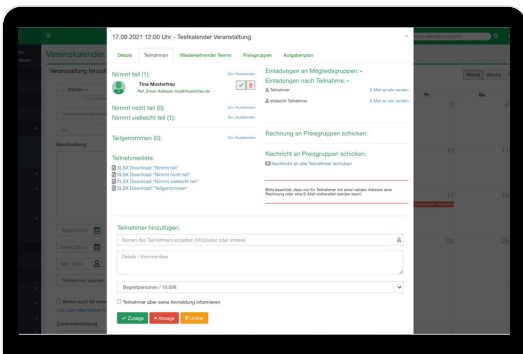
17.09.2021 12:00 Uhr - Testkalender Veranstaltung

Details Teilnehmer Wiederkehrender Termin Preisgruppen Aufgabenplan

Nimmt teil (1): Ein-/Ausblenden

Tina Musterfrau
Ref. Email-Adresse: tina@musterfrau.de

Nimmt nicht teil (0): Ein-/Ausblenden
Nimmt vielleicht teil (1): Ein-/Ausblenden

Teilgenommen (0): Ein-/Ausblenden

Teilnehmerliste:
XLSX Download "Nimmt teil"
XLSX Download "Nimmt nicht teil"
XLSX Download "Nimmt vielleicht teil"
XLSX Download "Teilgenommen"

Einladungen an Mitgliedsgruppen: -
Einladungen nach Teilnahme: -
Teilnehmer E-Mail an alle senden
Vielleicht-Teilnehmer E-Mail an alle senden

Rechnung an Preisgruppen schicken:

Nachricht an Preisgruppen schicken:
Nachricht an alle Teilnehmer schicken

Bitte beachten, dass nur für Teilnehmer mit einer validen Adresse eine Rechnung oder eine E-Mail vorbereitet werden kann!

Teilnehmer hinzufügen:
Namen des Teilnehmers eingeben (Mitglieder oder andere)
Details / Kommentare
Begleitpersonen / 15,00€
Teilnehmer über seine Anmeldung informieren
Zusage Absage Unklar

Vereinskalender
Veranstaltung hinzuf
Beschreibung
Monat Woche
18
10
17
24